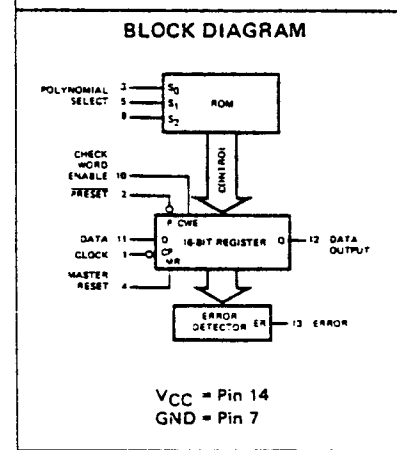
BLOCK DIAGRAM

POLYNOMIAL SELECT
3
5
8
$S_0$
$S_1$
$S_2$
ROM

CONTROL

CHECK WORD ENABLE
10
PRESET
2
P
CWE
DATA
11
D
16-BIT REGISTER
Q
12
DATA OUTPUT
CLOCK
1
CP
MR
MASTER RESET
4

ERROR DETECTOR
ER
13
ERROR

$V_{CC}$ = Pin 14
GND = Pin 7